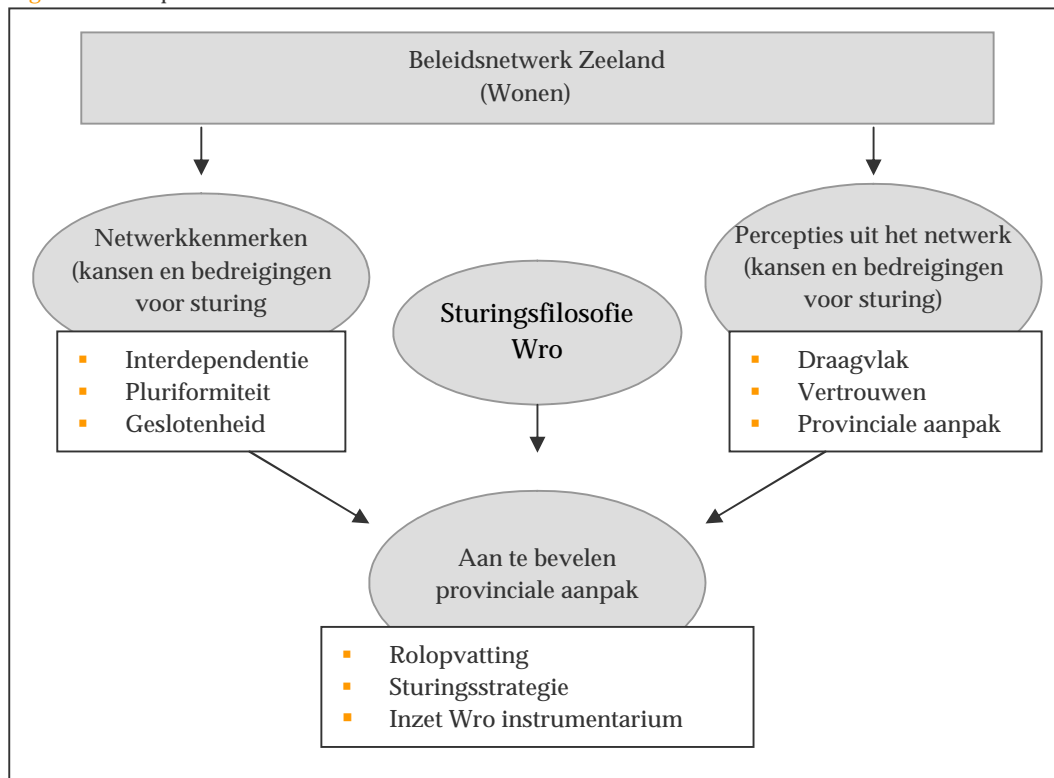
Beleidsnetwerk Zeeland
(Wonen)

Netwerkkenmerken
(kansen en bedreigingen
voor sturing

- Interdependentie
- Pluriformiteit
- Geslotenheid

Sturingsfilosofie
Wro

Percepties uit het netwerk
(kansen en bedreigingen
voor sturing)

- Draagvlak
- Vertrouwen
- Provinciale aanpak

Aan te bevelen
provinciale aanpak

- Rolopvatting
- Sturingsstrategie
- Inzet Wro instrumentarium